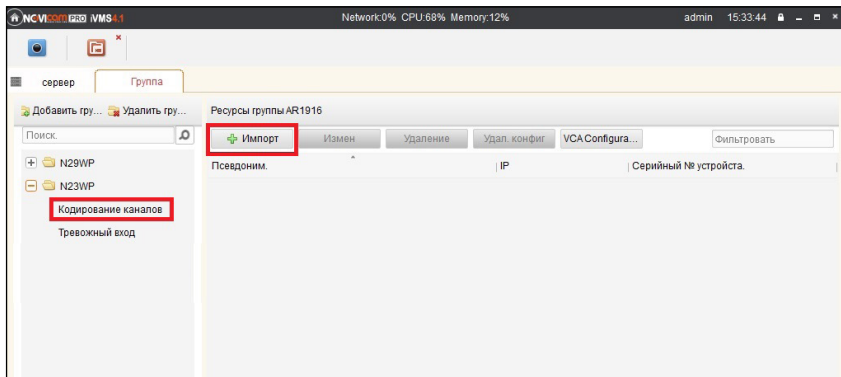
NOVIcam PRO iVMS4.1
Network:0% CPU:68% Memory:12%
admin 15:33:44

сервер
Группа

Добавить гру... Удалить гру...
Поиск.
N29WP
N23WP
Кодирование каналов
Тревожный вход

Ресурсы группы AR1916
Импорт
Измен
Удаление
Удал. конфиг
VCA Configura...
Фильтровать

| Псевдоним. | IP | Серийный № устройста. |
|---|---|---|